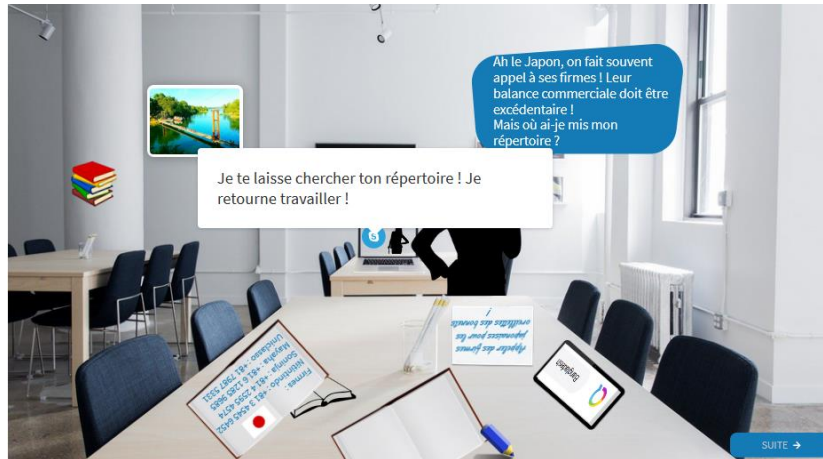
Ah le Japon, on fait souvent appel à ses firmes ! Leur balance commerciale doit être excédentaire !
Mais où ai-je mis mon répertoire ?

Je te laisse chercher ton répertoire ! Je retourne travailler !

Firmes :
Nintendo : +81 3 4565 6452
Sonnyia : +81 2 2595 4654
Mazda : +81 6 5126 5665
Lundiasso : +81 7 7987 5521

Appeler des firmes japonaises pour les oreillettes des iceconts !

SUITE →